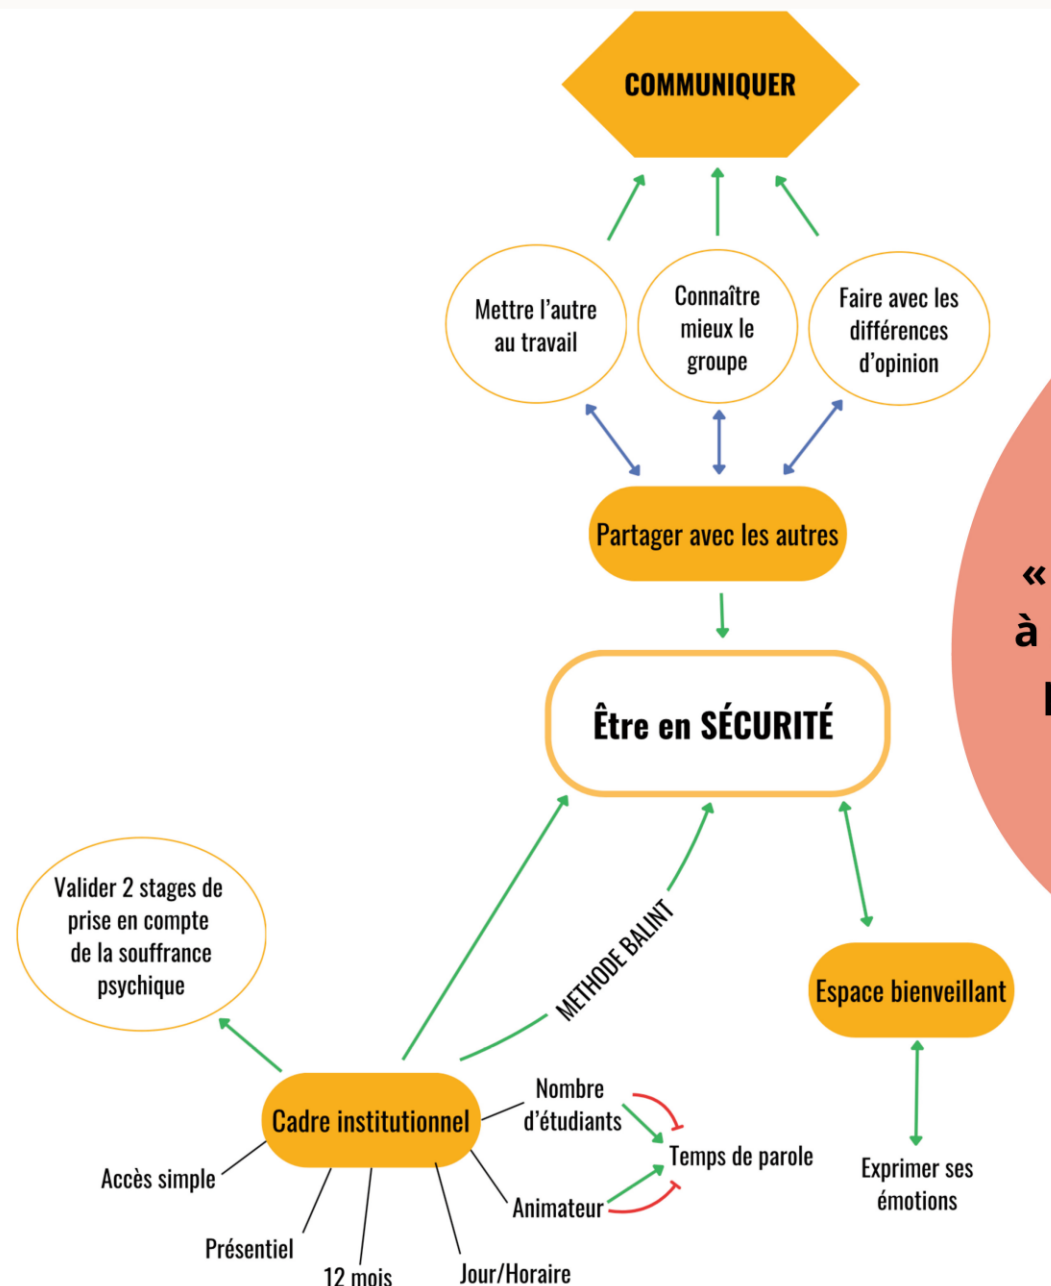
COMMUNIQUER

Mettre l'autre au travail

Connaître mieux le groupe

Faire avec les différences d'opinion

Partager avec les autres

Être en SÉCURITÉ

« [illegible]
à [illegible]
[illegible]

Valider 2 stages de prise en compte de la souffrance psychique

METHODE BALINT

Espace bienveillant

Cadre institutionnel

Nombre d'étudiants

Temps de parole

Exprimer ses émotions

Accès simple

Animateur

Présentiel

12 mois

Jour/Horaire